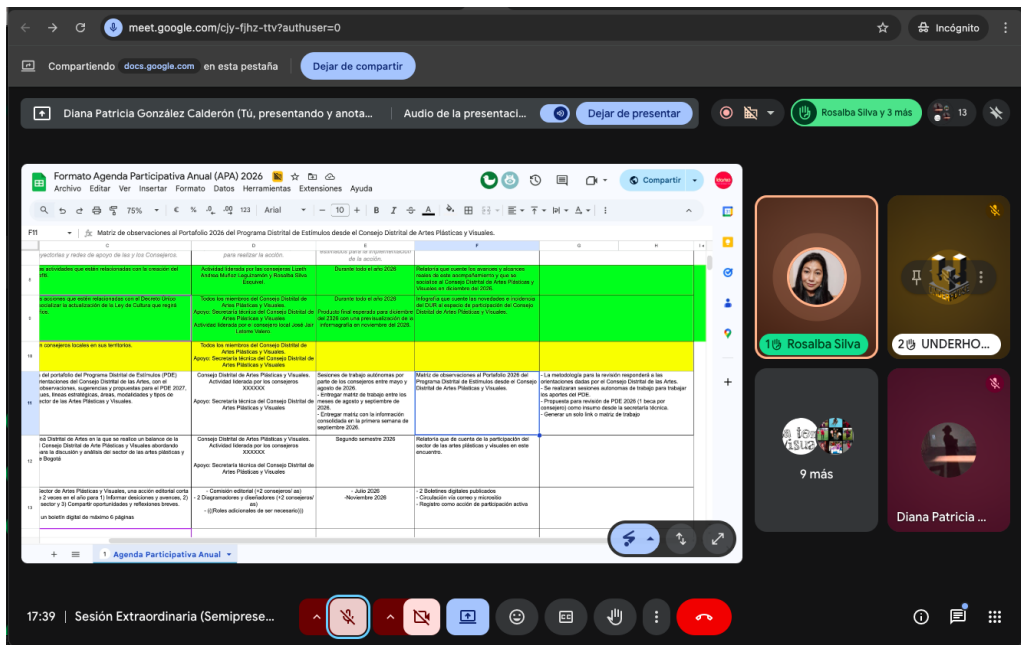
meet.google.com/cjy-fjhz-ttv?authuser=0

Incógnito

Compartiendo docs.google.com en esta pestaña Dejar de compartir

Diana Patricia González Calderón (Tú, presentando y anota... Audio de la presentaci... Dejar de presentar

Rosalba Silva y 3 más 13

Formato Agenda Participativa Anual (APA) 2026
Archivo Editar Ver Insertar Formato Datos Herramientas Extensiones Ayuda
Compartir

75% € % .0 .00 123 Arial 10 B I S A

F11 Matriz de observaciones al Portafolio 2026 del Programa Distrital de Estímulos desde el Consejo Distrital de Artes Plásticas y Visuales.

| C | D | E | F | G | H |
|---|---|---|---|---|---|
| yectorias y redes de apoyo de las y los Consejeros. | para realizar la acción. | estimados para la implementación de la acción. | | | |
| e actividades que estén relacionadas con la creación del PA | Actividad liderada por las consejeras Lusdiv Andrea Muñoz Lagutnandr y Rosalba Silva Escuivel. | Durante todo el año 2026 | Relatoría que cuente los avances y alcances reales de este acompañamiento y que se socialice al Consejo Distrital de Artes Plásticas y Visuales en diciembre del 2026. | | |
| s acciones que estén relacionadas con el Decreto Único socializar la actualización de la Ley de Cultura que regirá ico. | Todos los miembros del Consejo Distrital de Artes Plásticas y Visuales. Apoyo: Secretaría técnica del Consejo Distrital de Artes Plásticas y Visuales Actividad liderada por el consejero local José Jair Lelome Valero. | Durante todo el año 2026 Producto final esperado para diciembre del 2026 con una previsualización de la infomeografía en noviembre del 2026. | Infografía que cuente las novedades e incidencia del DUR el espacio de participación del Consejo Distrital de Artes Plásticas y Visuales. | | |
| consejeros locales en sus territorios. | Todos los miembros del Consejo Distrital de Artes Plásticas y Visuales. Apoyo: Secretaría técnica del Consejo Distrital de Artes Plásticas y Visuales. | | | | |
| del portafolio del Programa Distrital de Estímulos (PDE) orientaciones del Consejo Distrital de las Artes, con el observaciones, sugerencias y propuestas para el PDE 2027. ues, líneas estratégicas, áreas, modalidades y tipos de ector de las Artes Plásticas y Visuales. | Consejo Distrital de Artes Plásticas y Visuales. Actividad liderada por los consejeros XXXXXX Apoyo: Secretaría técnica del Consejo Distrital de Artes Plásticas y Visuales | Sesiones de trabajo autónomas por parte de los consejeros entre mayo y agosto de 2026. - Entregar matriz de trabajo entre los meses de agosto y septiembre de 2026. - Entregar matriz con la información consolidada en la primera semana de septiembre 2026. | Matriz de observaciones al Portafolio 2026 del Programa Distrital de Estímulos desde el Consejo Distrital de Artes Plásticas y Visuales. | - La metodología para la revisión responderá a las orientaciones dadas por el Consejo Distrital de las Artes. - Se realizarán sesiones autónomas de trabajo para trabajar los aportes del PDE. - Propuesta para revisión de PDE 2026 (1 beca por consejero) como insumo desde la secretaría técnica. - Generar un solo link o matriz de trabajo | |
| ea Distrital de Artes en la que se realice un balance de la Consejo Distrital de Artes Plásticas y Visuales abordando para la discusión y análisis del sector de las artes plásticas y e Bogotá | Consejo Distrital de Artes Plásticas y Visuales. Actividad liderada por los consejeros XXXXXX Apoyo: Secretaría técnica del Consejo Distrital de Artes Plásticas y Visuales | Segundo semestre 2026 | Relatoría que de cuenta de la participación del sector de las artes plásticas y visuales en este encuentro. | | |
| ector de Artes Plásticas y Visuales, una acción editorial corta 2 veces en el año para 1) Informar decisiones y avances, 2) sector y 3) Compartir oportunidades y reflexiones breves. un boletín digital de máximo 6 páginas | - Comisión editorial (+2 consejeros/ as) - 2 Diagramadores y diseñadores (+2 consejeros/ as) - ((Roles adicionales de ser necesario)) | - Julio 2026 -Noviembre 2026 | - 2 Boletines digitales publicados - Circulación vía correo y micrositio - Registro como acción de participación activa | | |

1 Agenda Participativa Anual

1 Rosalba Silva
2 UNDERHO...
9 más
Diana Patricia ...

17:39 | Sesión Extraordinaria (Semiprese...